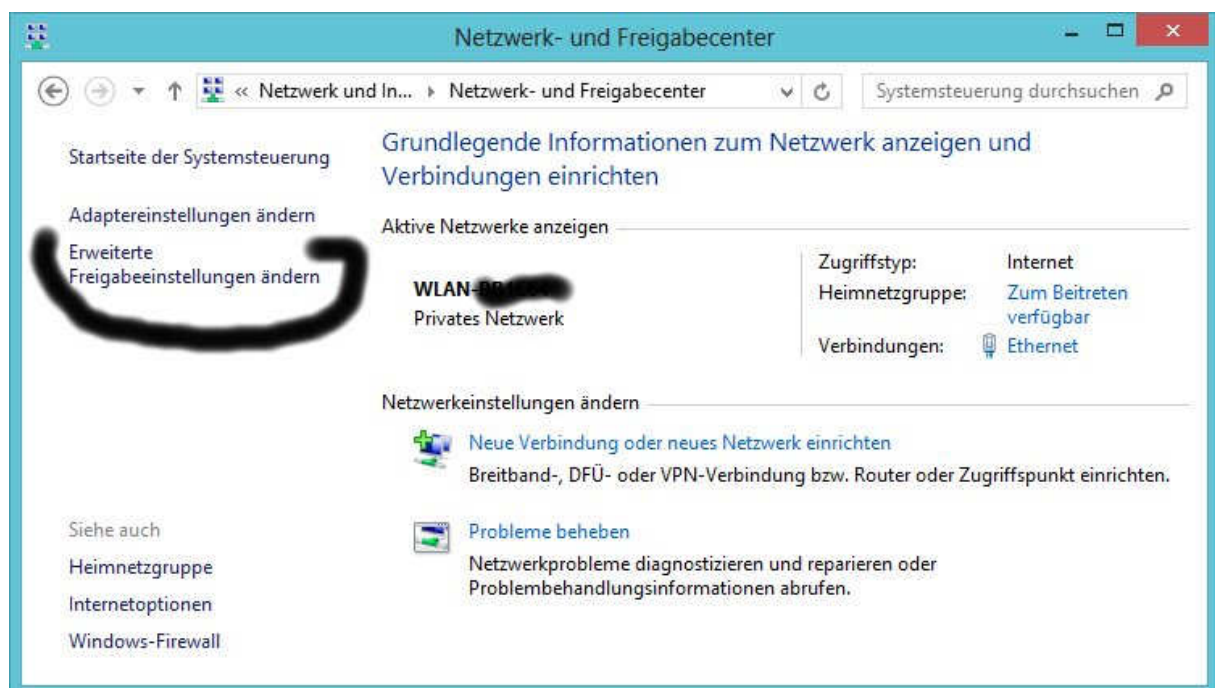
Netzwerk- und Freigabecenter

« Netzwerk und In... ▸ Netzwerk- und Freigabecenter

Systemsteuerung durchsuchen

Startseite der Systemsteuerung

Adaptereinstellungen ändern

Erweiterte Freigabeeinstellungen ändern

Grundlegende Informationen zum Netzwerk anzeigen und Verbindungen einrichten

Aktive Netzwerke anzeigen

WLAN-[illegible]
Privates Netzwerk

Zugriffstyp: Internet
Heimnetzgruppe: Zum Beitreten verfügbar
Verbindungen: Ethernet

Netzwerkeinstellungen ändern

Neue Verbindung oder neues Netzwerk einrichten
Breitband-, DFÜ- oder VPN-Verbindung bzw. Router oder Zugriffspunkt einrichten.

Probleme beheben
Netzwerkprobleme diagnostizieren und reparieren oder Problembehandlungsinformationen abrufen.

Siehe auch
Heimnetzgruppe
Internetoptionen
Windows-Firewall